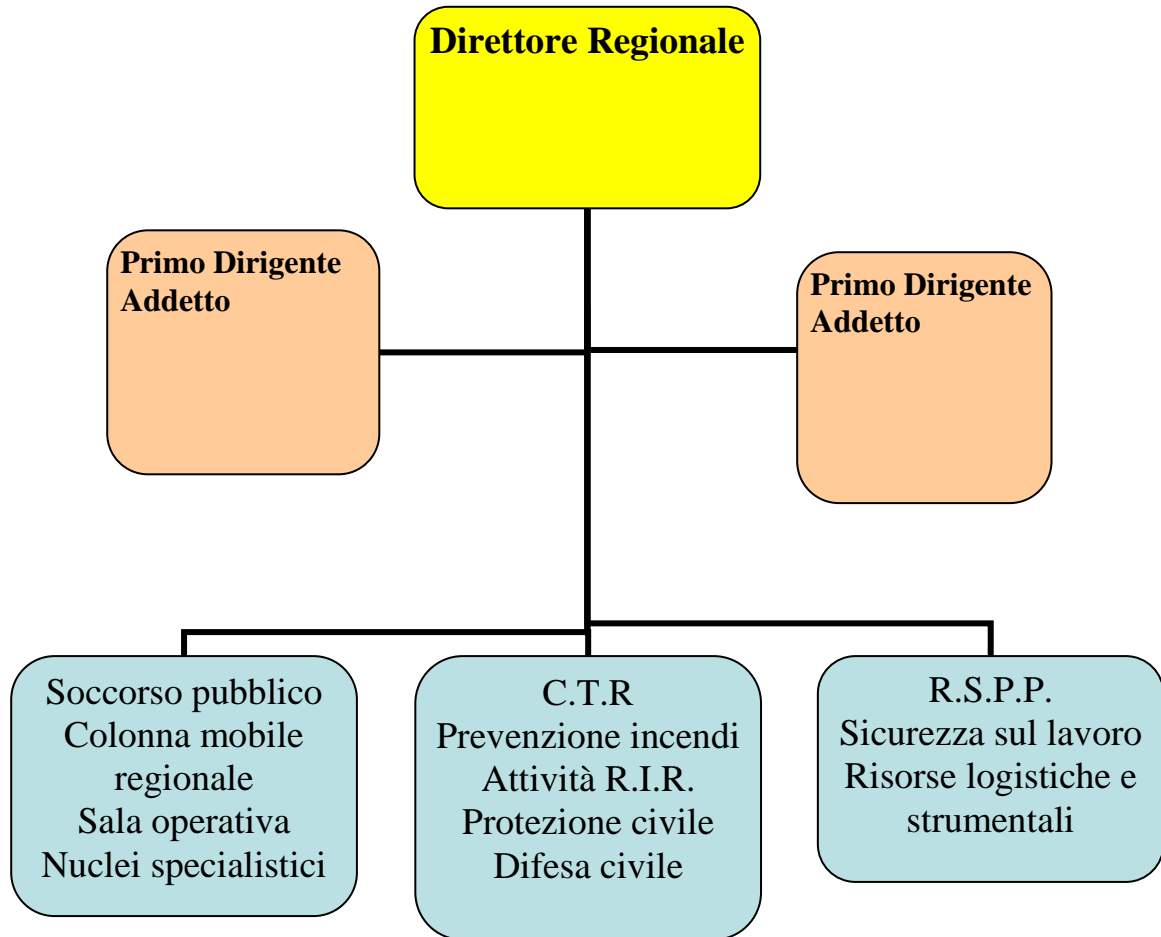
Direttore Regionale

Primo Dirigente Addetto

Primo Dirigente Addetto

Soccorso pubblico
Colonna mobile regionale
Sala operativa
Nuclei specialistici

C.T.R
Prevenzione incendi
Attività R.I.R.
Protezione civile
Difesa civile

R.S.P.P.
Sicurezza sul lavoro
Risorse logistiche e strumentali